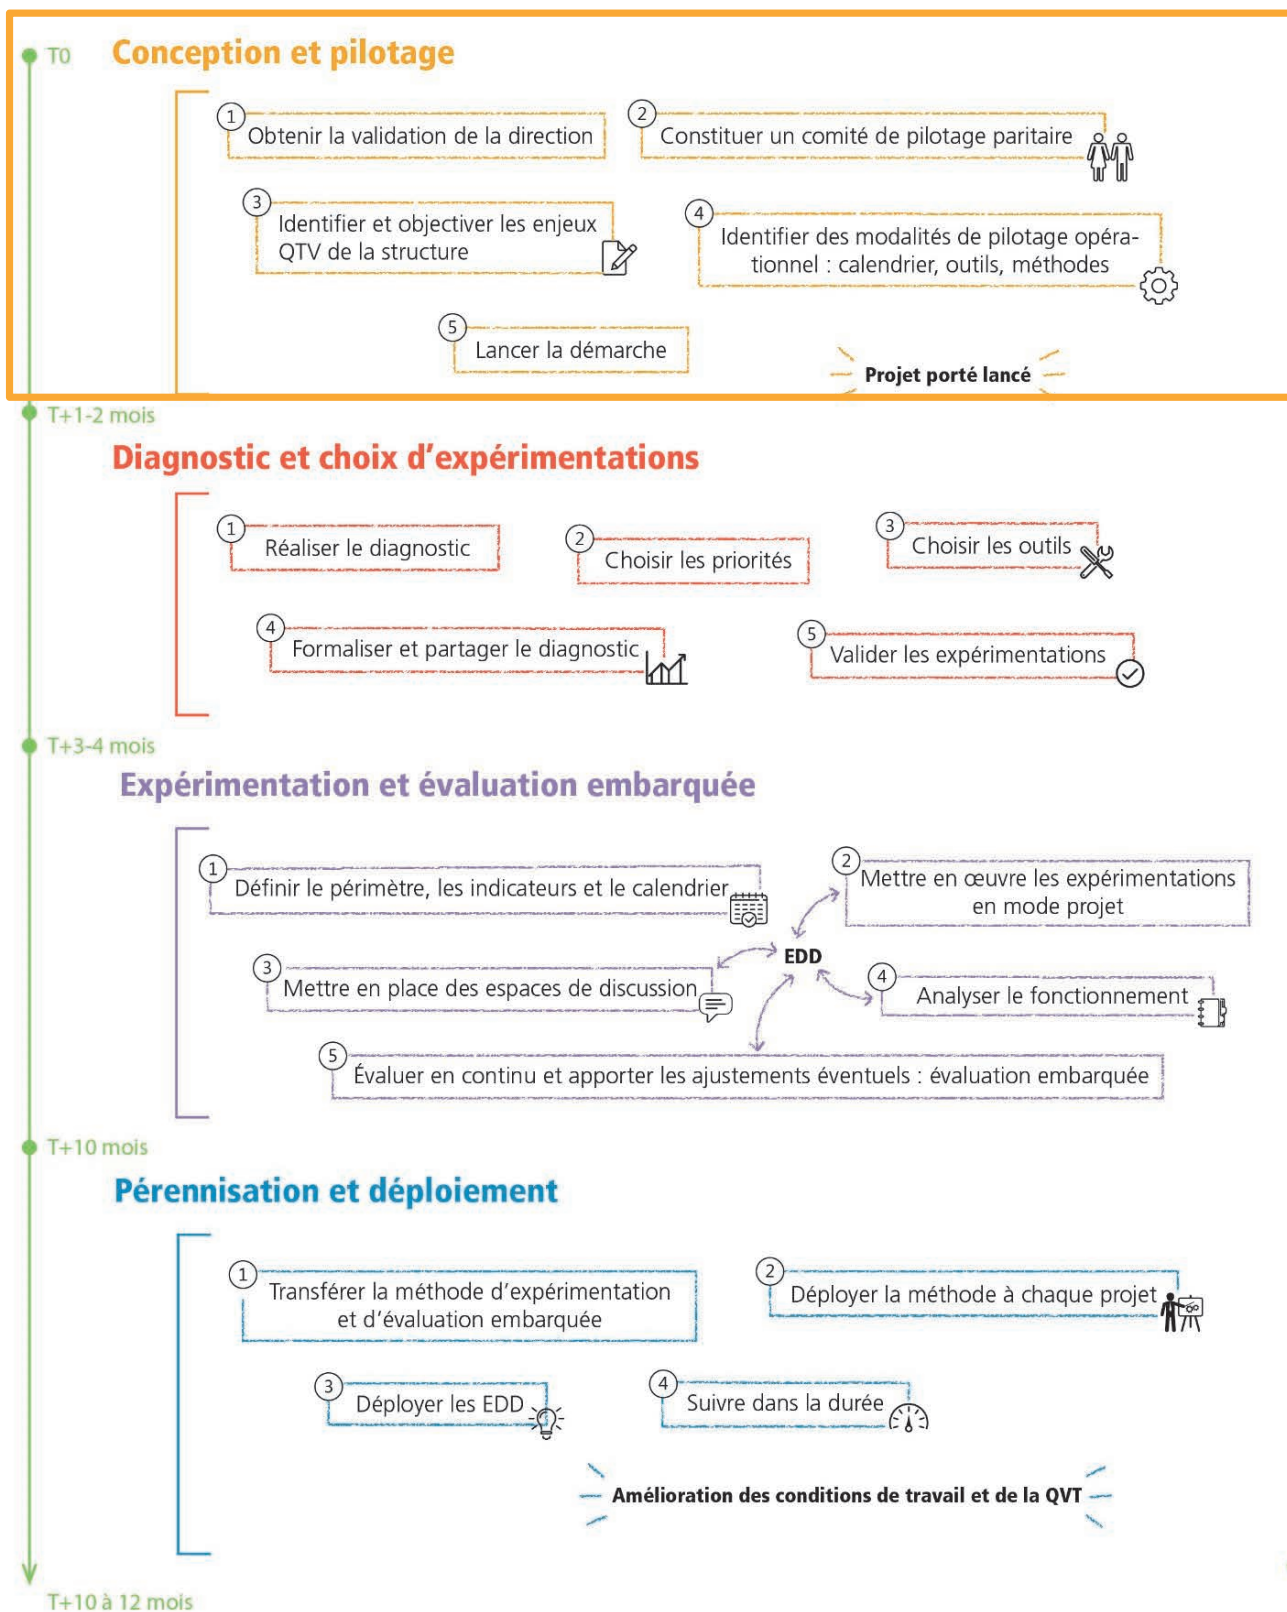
T0

Conception et pilotage

1 Obtenir la validation de la direction

2 Constituer un comité de pilotage paritaire

3 Identifier et objectiver les enjeux QTV de la structure

4 Identifier des modalités de pilotage opérationnel : calendrier, outils, méthodes

5 Lancer la démarche

Projet porté lancé

T+1-2 mois

Diagnostic et choix d'expérimentations

1 Réaliser le diagnostic

2 Choisir les priorités

3 Choisir les outils

4 Formaliser et partager le diagnostic

5 Valider les expérimentations

T+3-4 mois

Expérimentation et évaluation embarquée

1 Définir le périmètre, les indicateurs et le calendrier

2 Mettre en œuvre les expérimentations en mode projet

EDD

3 Mettre en place des espaces de discussion

4 Analyser le fonctionnement

5 Évaluer en continu et apporter les ajustements éventuels : évaluation embarquée

T+10 mois

Pérennisation et déploiement

1 Transférer la méthode d'expérimentation et d'évaluation embarquée

2 Déployer la méthode à chaque projet

3 Déployer les EDD

4 Suivre dans la durée

Amélioration des conditions de travail et de la QVT

T+10 à 12 mois